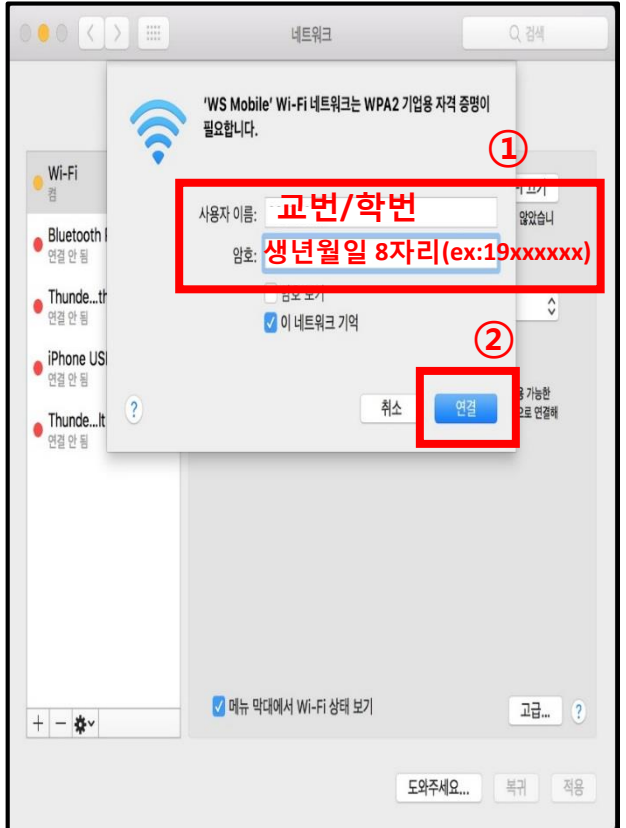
네트워크

검색

'WS Mobile' Wi-Fi 네트워크는 WPA2 기업용 자격 증명이 필요합니다.

①

사용자 이름: 교번/학번

암호: 생년월일 8자리(ex:19xxxxxx)

암호 보기

이 네트워크 기억

②

?

취소

연결

Wi-Fi
켬

Bluetooth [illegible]
연결 안 됨

Thunde...th
연결 안 됨

iPhone USI
연결 안 됨

Thunde...lt
연결 안 됨

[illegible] 끄기

않았습니

용 가능한
으로 연결해

메뉴 막대에서 Wi-Fi 상태 보기

고급...

?

+ − ✱

도와주세요...

복귀

적용